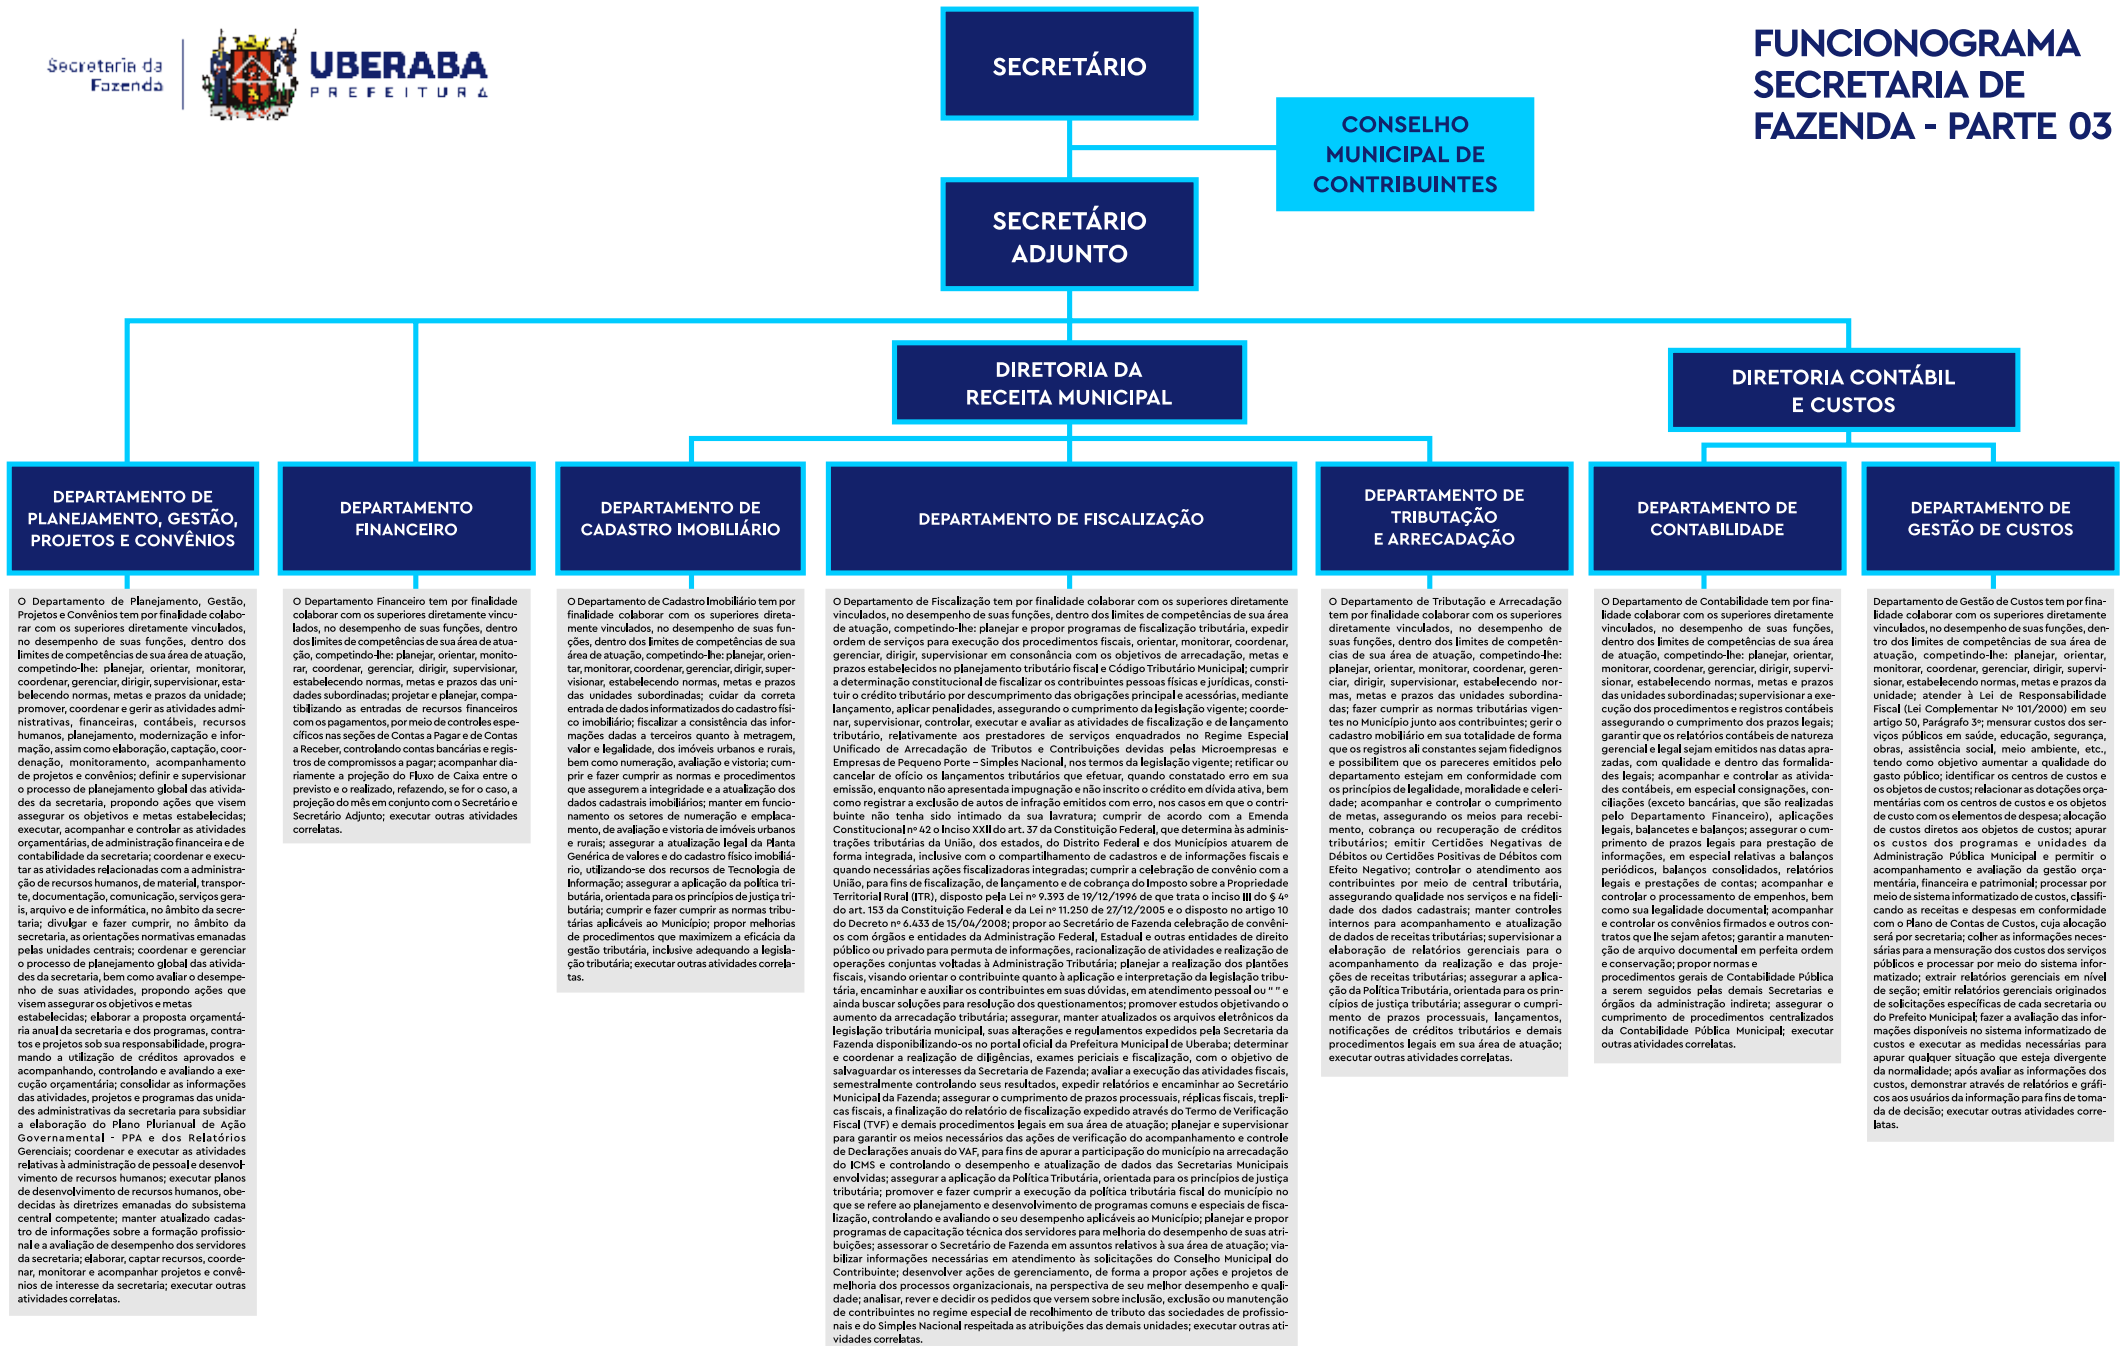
Secretaria da Fazenda

UBERABA
PREFEITURA

FUNCIONOGRAMA SECRETARIA DE FAZENDA - PARTE 03

SECRETÁRIO

CONSELHO MUNICIPAL DE CONTRIBUINTES

SECRETÁRIO ADJUNTO

DIRETORIA DA RECEITA MUNICIPAL

DIRETORIA CONTÁBIL E CUSTOS

DEPARTAMENTO DE PLANEJAMENTO, GESTÃO, PROJETOS E CONVÊNIOS

DEPARTAMENTO FINANCEIRO

DEPARTAMENTO DE CADASTRO IMOBILIÁRIO

DEPARTAMENTO DE FISCALIZAÇÃO

DEPARTAMENTO DE TRIBUTAÇÃO E ARRECADAÇÃO

DEPARTAMENTO DE CONTABILIDADE

DEPARTAMENTO DE GESTÃO DE CUSTOS

O Departamento de Planejamento, Gestão, Projetos e Convênios tem por finalidade colaborar com os superiores diretamente vinculados, no desempenho de suas funções, dentro dos limites de competências de sua área de atuação, competindo-lhe: planejar, orientar, monitorar, coordenar, gerenciar, dirigir, supervisionar, estabelecendo normas, metas e prazos da unidade; promover, coordenar e gerir as atividades administrativas, financeiras, contábeis, recursos humanos, planejamento, modernização e informação, assim como elaboração, captação, coordenação, monitoramento, acompanhamento de projetos e convênios; definir e supervisionar o processo de planejamento global das atividades da secretaria, propondo ações que visem assegurar os objetivos e metas estabelecidas; executar, acompanhar e controlar as atividades orçamentárias, de administração financeira e de contabilidade da secretaria; coordenar e executar as atividades relacionadas com a administração de recursos humanos, de material, transporte, documentação, comunicação, serviços gerais, arquivo e de informática, no âmbito da secretaria; divulgar e fazer cumprir, no âmbito da secretaria, as orientações normativas emanadas pelas unidades centrais; coordenar e gerenciar o processo de planejamento global das atividades da secretaria, bem como avaliar o desempenho de suas atividades, propondo ações que visem assegurar os objetivos e metas estabelecidas; elaborar a proposta orçamentária anual da secretaria e dos programas, contratos e projetos sob sua responsabilidade, programando a utilização de créditos aprovados e acompanhando, controlando e avaliando a execução orçamentária; consolidar as informações das atividades, projetos e programas das unidades administrativas da secretaria para subsidiar a elaboração do Plano Plurianual de Ação Governamental - PPA e dos Relatórios Gerenciais; coordenar e executar as atividades relativas à administração de pessoal e desenvolvimento de recursos humanos; executar planos de desenvolvimento de recursos humanos, obedecidas às diretrizes emanadas do subsistema central competente; manter atualizado cadastro de informações sobre a formação profissional e a avaliação de desempenho dos servidores da secretaria; elaborar, captar recursos, coordenar, monitorar e acompanhar projetos e convênios de interesse da secretaria; executar outras atividades correlatas.

O Departamento Financeiro tem por finalidade colaborar com os superiores diretamente vinculados, no desempenho de suas funções, dentro dos limites de competências de sua área de atuação, competindo-lhe: planejar, orientar, monitorar, coordenar, gerenciar, dirigir, supervisionar, estabelecendo normas, metas e prazos das unidades subordinadas; projetar e planejar, compatibilizando as entradas de recursos financeiros com os pagamentos, por meio de controles específicos nas seções de Contas a Pagar e de Contas a Receber, controlando contas bancárias e registros de compromissos a pagar; acompanhar diariamente a projeção do Fluxo de Caixa entre o previsto e o realizado, refazendo, se for o caso, a projeção do mês em conjunto com o Secretário e Secretário Adjunto; executar outras atividades correlatas.

O Departamento de Cadastro Imobiliário tem por finalidade colaborar com os superiores diretamente vinculados, no desempenho de suas funções, dentro dos limites de competências de sua área de atuação, competindo-lhe: planejar, orientar, monitorar, coordenar, gerenciar, dirigir, supervisionar, estabelecendo normas, metas e prazos das unidades subordinadas; cuidar da correta entrada de dados informatizados do cadastro físico imobiliário; fiscalizar a consistência das informações dadas a terceiros quanto à metragem, valor e legalidade, dos imóveis urbanos e rurais, bem como numeração, avaliação e vistoria; cumprir e fazer cumprir as normas e procedimentos que assegurem a integridade e a atualização dos dados cadastrais imobiliários; manter em funcionamento os setores de numeração e emplacamento, de avaliação e vistoria de imóveis urbanos e rurais; assegurar a atualização legal da Planta Genérica de valores e do cadastro físico imobiliário, utilizando-se dos recursos de Tecnologia de Informação; assegurar a aplicação da política tributária, orientada para os princípios de justiça tributária; cumprir e fazer cumprir as normas tributárias aplicáveis ao Município; propor melhorias de procedimentos que maximizem a eficácia da gestão tributária, inclusive adequando a legislação tributária; executar outras atividades correlatas.

O Departamento de Fiscalização tem por finalidade colaborar com os superiores diretamente vinculados, no desempenho de suas funções, dentro dos limites de competências de sua área de atuação, competindo-lhe: planejar e propor programas de fiscalização tributária, expedir ordem de serviços para execução dos procedimentos fiscais, orientar, monitorar, coordenar, gerenciar, dirigir, supervisionar em consonância com os objetivos de arrecadação, metas e prazos estabelecidos no planejamento tributário fiscal e Código Tributário Municipal; cumprir a determinação constitucional de fiscalizar os contribuintes pessoas físicas e jurídicas, constituir o crédito tributário por descumprimento das obrigações principal e acessórias, mediante lançamento, aplicar penalidades, assegurando o cumprimento da legislação vigente; coordenar, supervisionar, controlar, executar e avaliar as atividades de fiscalização e de lançamento tributário, relativamente aos prestadores de serviços enquadrados no Regime Especial Unificado de Arrecadação de Tributos e Contribuições devidas pelas Microempresas e Empresas de Pequeno Porte – Simples Nacional, nos termos da legislação vigente; retificar ou cancelar de ofício os lançamentos tributários que efetuar, quando constatado erro em sua emissão, enquanto não apresentada impugnação e não inscrito o crédito em dívida ativa, bem como registrar a exclusão de autos de infração emitidos com erro, nos casos em que o contribuinte não tenha sido intimado da sua lavratura; cumprir de acordo com a Emenda Constitucional nº 42 o Inciso XXII do art. 37 da Constituição Federal, que determina às administrações tributárias da União, dos estados, do Distrito Federal e dos Municípios atuarem de forma integrada, inclusive com o compartilhamento de cadastros e de informações fiscais e quando necessárias ações fiscalizadoras integradas; cumprir a celebração de convênio com a União, para fins de fiscalização, de lançamento e de cobrança do Imposto sobre a Propriedade Territorial Rural (ITR), disposto pela Lei nº 9.393 de 19/12/1996 de que trata o inciso III do § 4º do art. 153 da Constituição Federal e da Lei nº 11.250 de 27/12/2005 e o disposto no artigo 10 do Decreto nº 6.433 de 15/04/2008; propor ao Secretário de Fazenda celebração de convênios com órgãos e entidades da Administração Federal, Estadual e outras entidades de direito público ou privado para permuta de informações, racionalização de atividades e realização de operações conjuntas voltadas à Administração Tributária; planejar a realização dos plantões fiscais, visando orientar o contribuinte quanto à aplicação e interpretação da legislação tributária, encaminhar e auxiliar os contribuintes em suas dúvidas, em atendimento pessoal ou " " e ainda buscar soluções para resolução dos questionamentos; promover estudos objetivando o aumento da arrecadação tributária; assegurar, manter atualizados os arquivos eletrônicos da legislação tributária municipal, suas alterações e regulamentos expedidos pela Secretaria da Fazenda disponibilizando-os no portal oficial da Prefeitura Municipal de Uberaba; determinar e coordenar a realização de diligências, exames periciais e fiscalização, com o objetivo de salvaguardar os interesses da Secretaria da Fazenda; avaliar a execução das atividades fiscais, semestralmente controlando seus resultados, expedir relatórios e encaminhar ao Secretário Municipal da Fazenda; assegurar o cumprimento de prazos processuais, réplicas fiscais, tréplicas fiscais, a finalização do relatório de fiscalização expedido através do Termo de Verificação Fiscal (TVF) e demais procedimentos legais em sua área de atuação; planejar e supervisionar para garantir os meios necessários das ações de verificação do acompanhamento e controle de Declarações anuais do VAF, para fins de apurar a participação do município na arrecadação do ICMS e controlando o desempenho e atualização de dados das Secretarias Municipais envolvidas; assegurar a aplicação da Política Tributária, orientada para os princípios de justiça tributária; promover e fazer cumprir a execução da política tributária fiscal do município no que se refere ao planejamento e desenvolvimento de programas comuns e especiais de fiscalização, controlando e avaliando o seu desempenho aplicáveis ao Município; planejar e propor programas de capacitação técnica dos servidores para melhoria do desempenho de suas atribuições; assessorar o Secretário de Fazenda em assuntos relativos à sua área de atuação; viabilizar informações necessárias em atendimento às solicitações do Conselho Municipal do Contribuinte; desenvolver ações de gerenciamento, de forma a propor ações e projetos de melhoria dos processos organizacionais, na perspectiva de seu melhor desempenho e qualidade; analisar, rever e decidir os pedidos que versem sobre inclusão, exclusão ou manutenção de contribuintes no regime especial de recolhimento de tributo das sociedades de profissionais e do Simples Nacional respeitada as atribuições das demais unidades; executar outras atividades correlatas.

O Departamento de Tributação e Arrecadação tem por finalidade colaborar com os superiores diretamente vinculados, no desempenho de suas funções, dentro dos limites de competências de sua área de atuação, competindo-lhe: planejar, orientar, monitorar, coordenar, gerenciar, dirigir, supervisionar, estabelecendo normas, metas e prazos das unidades subordinadas; fazer cumprir as normas tributárias vigentes no Município junto aos contribuintes; gerir o cadastro mobiliário em sua totalidade de forma que os registros ali constantes sejam fidedignos e possibilitem que os pareceres emitidos pelo departamento estejam em conformidade com os princípios de legalidade, moralidade e celeridade; acompanhar e controlar o cumprimento de metas, assegurando os meios para recebimento, cobrança ou recuperação de créditos tributários; emitir Certidões Negativas de Débitos ou Certidões Positivas de Débitos com Efeito Negativo; controlar o atendimento aos contribuintes por meio de central tributária, assegurando qualidade nos serviços e na fidelidade dos dados cadastrais; manter controles internos para acompanhamento e atualização de dados de receitas tributárias; supervisionar a elaboração de relatórios gerenciais para o acompanhamento da realização e das projeções de receitas tributárias; assegurar a aplicação da Política Tributária, orientada para os princípios de justiça tributária; assegurar o cumprimento de prazos processuais, lançamentos, notificações de créditos tributários e demais procedimentos legais em sua área de atuação; executar outras atividades correlatas.

O Departamento de Contabilidade tem por finalidade colaborar com os superiores diretamente vinculados, no desempenho de suas funções, dentro dos limites de competências de sua área de atuação, competindo-lhe: planejar, orientar, monitorar, coordenar, gerenciar, dirigir, supervisionar, estabelecendo normas, metas e prazos das unidades subordinadas; supervisionar a execução dos procedimentos e registros contábeis assegurando o cumprimento dos prazos legais; garantir que os relatórios contábeis de natureza gerencial e legal sejam emitidos nas datas aprazadas, com qualidade e dentro das formalidades legais; acompanhar e controlar as atividades contábeis, em especial consignações, conciliações (exceto bancárias, que são realizadas pelo Departamento Financeiro), aplicações legais, balancetes e balanços; assegurar o cumprimento de prazos legais para prestação de informações, em especial relativas a balanços periódicos, balanços consolidados, relatórios legais e prestações de contas; acompanhar e controlar o processamento de empenhos, bem como sua legalidade documental; acompanhar e controlar os convênios firmados e outros contratos que lhe sejam afetos; garantir a manutenção de arquivo documental em perfeita ordem e conservação; propor normas e procedimentos gerais de Contabilidade Pública a serem seguidos pelas demais Secretarias e órgãos da administração indireta; assegurar o cumprimento de procedimentos centralizados da Contabilidade Pública Municipal; executar outras atividades correlatas.

Departamento de Gestão de Custos tem por finalidade colaborar com os superiores diretamente vinculados, no desempenho de suas funções, dentro dos limites de competências de sua área de atuação, competindo-lhe: planejar, orientar, monitorar, coordenar, gerenciar, dirigir, supervisionar, estabelecendo normas, metas e prazos da unidade; atender à Lei de Responsabilidade Fiscal (Lei Complementar Nº 101/2000) em seu artigo 50, Parágrafo 3º; mensurar custos dos serviços públicos em saúde, educação, segurança, obras, assistência social, meio ambiente, etc., tendo como objetivo aumentar a qualidade do gasto público; identificar os centros de custos e os objetos de custos; relacionar as dotações orçamentárias com os centros de custos e os objetos de custo com os elementos de despesa; alocação de custos diretos aos objetos de custos; apurar os custos dos programas e unidades da Administração Pública Municipal e permitir o acompanhamento e avaliação da gestão orçamentária, financeira e patrimonial; processar por meio de sistema informatizado de custos, classificando as receitas e despesas em conformidade com o Plano de Contas de Custos, cuja alocação será por secretaria; colher as informações necessárias para a mensuração dos custos dos serviços públicos e processar por meio do sistema informatizado; extrair relatórios gerenciais em nível de seção; emitir relatórios gerenciais originados de solicitações específicas de cada secretaria ou do Prefeito Municipal; fazer a avaliação das informações disponíveis no sistema informatizado de custos e executar as medidas necessárias para apurar qualquer situação que esteja divergente da normalidade; após avaliar as informações dos custos, demonstrar através de relatórios e gráficos aos usuários da informação para fins de tomada de decisão; executar outras atividades correlatas.